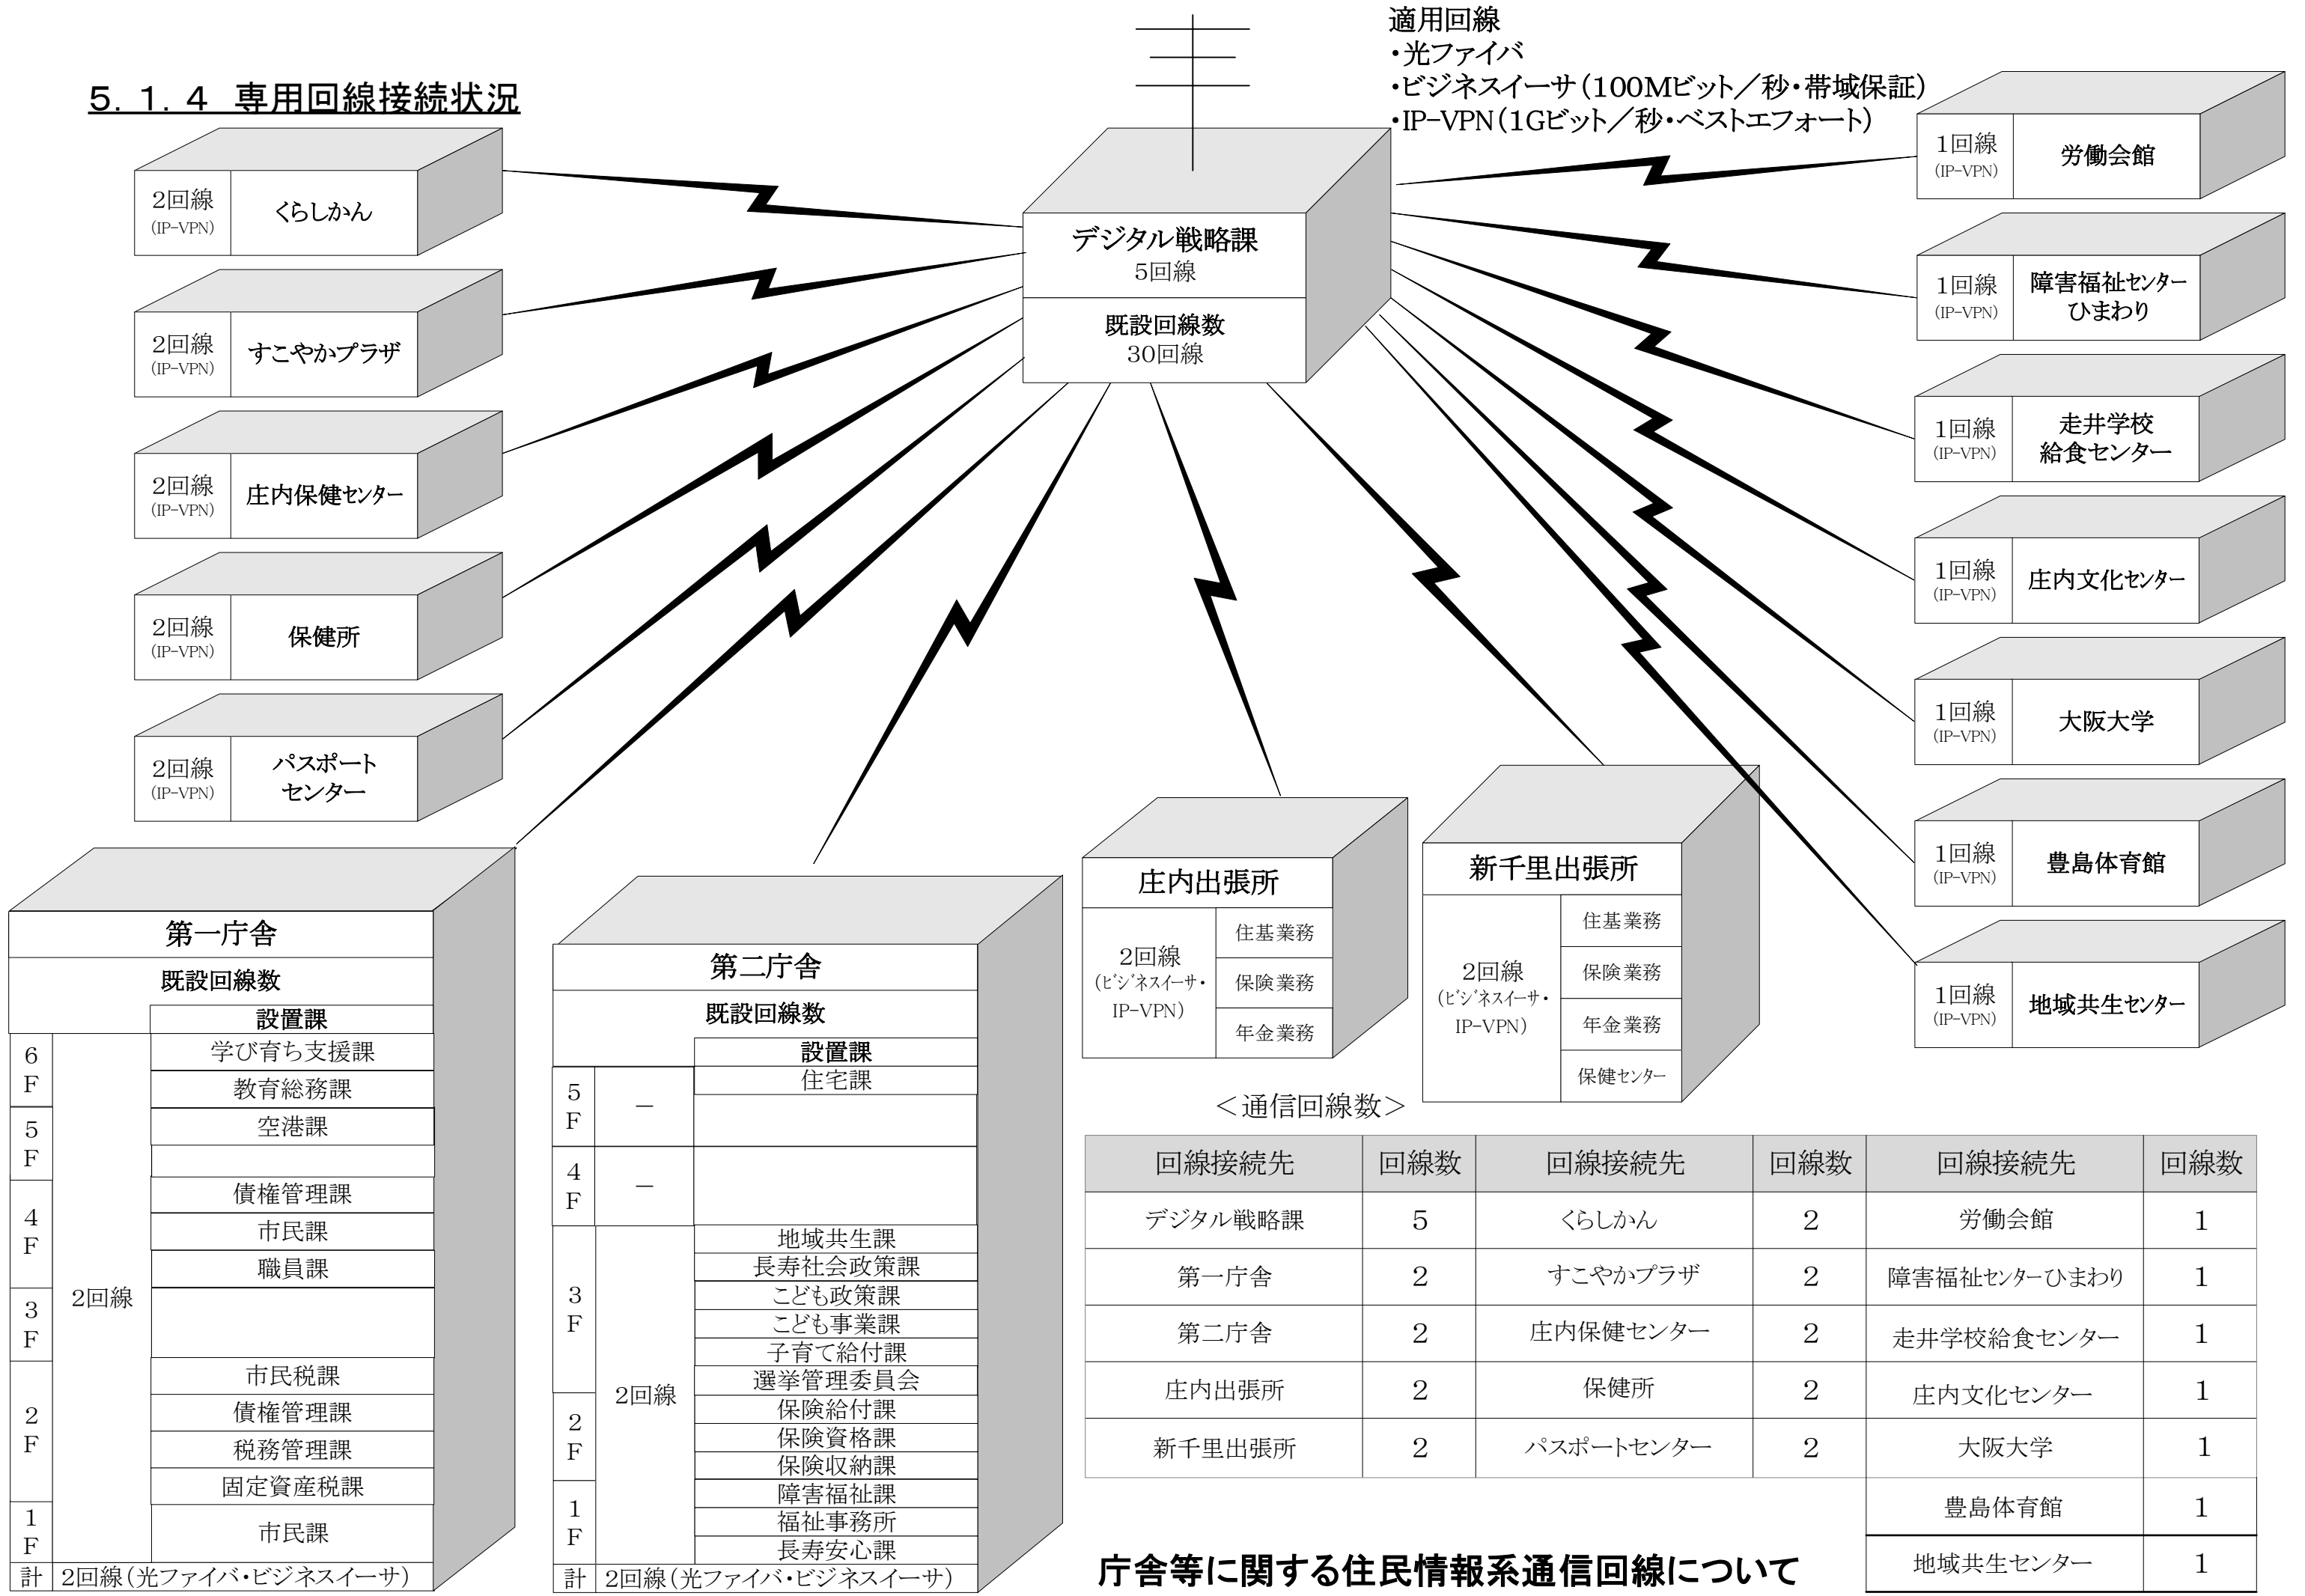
5．1．4 専用回線接続状況

適用回線
・光ファイバ
・ビジネスイーサ（100Mビット／秒・帯域保証）
・IP-VPN（1Gビット／秒・ベストエフォート）

デジタル戦略課
5回線
既設回線数
30回線

2回線 (IP-VPN) くらしかん
2回線 (IP-VPN) すこやかプラザ
2回線 (IP-VPN) 庄内保健センター
2回線 (IP-VPN) 保健所
2回線 (IP-VPN) パスポートセンター

1回線 (IP-VPN) 労働会館
1回線 (IP-VPN) 障害福祉センターひまわり
1回線 (IP-VPN) 走井学校給食センター
1回線 (IP-VPN) 庄内文化センター
1回線 (IP-VPN) 大阪大学
1回線 (IP-VPN) 豊島体育館
1回線 (IP-VPN) 地域共生センター

第一庁舎
既設回線数
| | | 設置課 |
|---|---|---|
| 6F | 2回線 | 学び育ち支援課 |
| | | 教育総務課 |
| 5F | | 空港課 |
| | | |
| 4F | | 債権管理課 |
| | | 市民課 |
| | | 職員課 |
| 3F | | |
| 2F | | 市民税課 |
| | | 債権管理課 |
| | | 税務管理課 |
| | | 固定資産税課 |
| 1F | | 市民課 |
| 計 | 2回線（光ファイバ・ビジネスイーサ） | |

第二庁舎
既設回線数
| | | 設置課 |
|---|---|---|
| 5F | － | 住宅課 |
| 4F | － | |
| 3F | 2回線 | 地域共生課 |
| | | 長寿社会政策課 |
| | | こども政策課 |
| | | こども事業課 |
| | | 子育て給付課 |
| | | 選挙管理委員会 |
| 2F | | 保険給付課 |
| | | 保険資格課 |
| | | 保険収納課 |
| 1F | | 障害福祉課 |
| | | 福祉事務所 |
| | | 長寿安心課 |
| 計 | 2回線（光ファイバ・ビジネスイーサ） | |

庄内出張所
2回線（ビジネスイーサ・IP-VPN）
住基業務
保険業務
年金業務

新千里出張所
2回線（ビジネスイーサ・IP-VPN）
住基業務
保険業務
年金業務
保健センター

＜通信回線数＞
| 回線接続先 | 回線数 | 回線接続先 | 回線数 | 回線接続先 | 回線数 |
|---|---|---|---|---|---|
| デジタル戦略課 | 5 | くらしかん | 2 | 労働会館 | 1 |
| 第一庁舎 | 2 | すこやかプラザ | 2 | 障害福祉センターひまわり | 1 |
| 第二庁舎 | 2 | 庄内保健センター | 2 | 走井学校給食センター | 1 |
| 庄内出張所 | 2 | 保健所 | 2 | 庄内文化センター | 1 |
| 新千里出張所 | 2 | パスポートセンター | 2 | 大阪大学 | 1 |
| | | | | 豊島体育館 | 1 |
| | | | | 地域共生センター | 1 |

庁舎等に関する住民情報系通信回線について